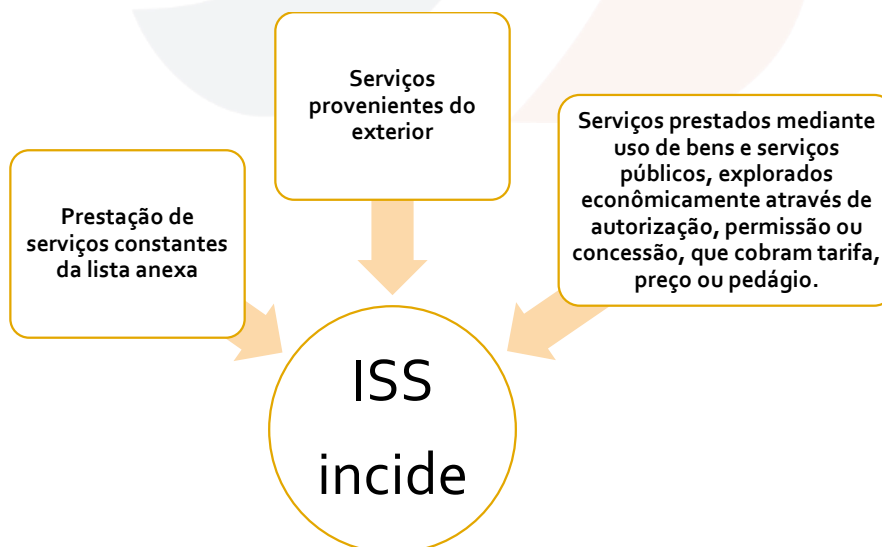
Serviços provenientes do exterior

Prestação de serviços constantes da lista anexa

Serviços prestados mediante uso de bens e serviços públicos, explorados econômicamente através de autorização, permissão ou concessão, que cobram tarifa, preço ou pedágio.

ISS incide